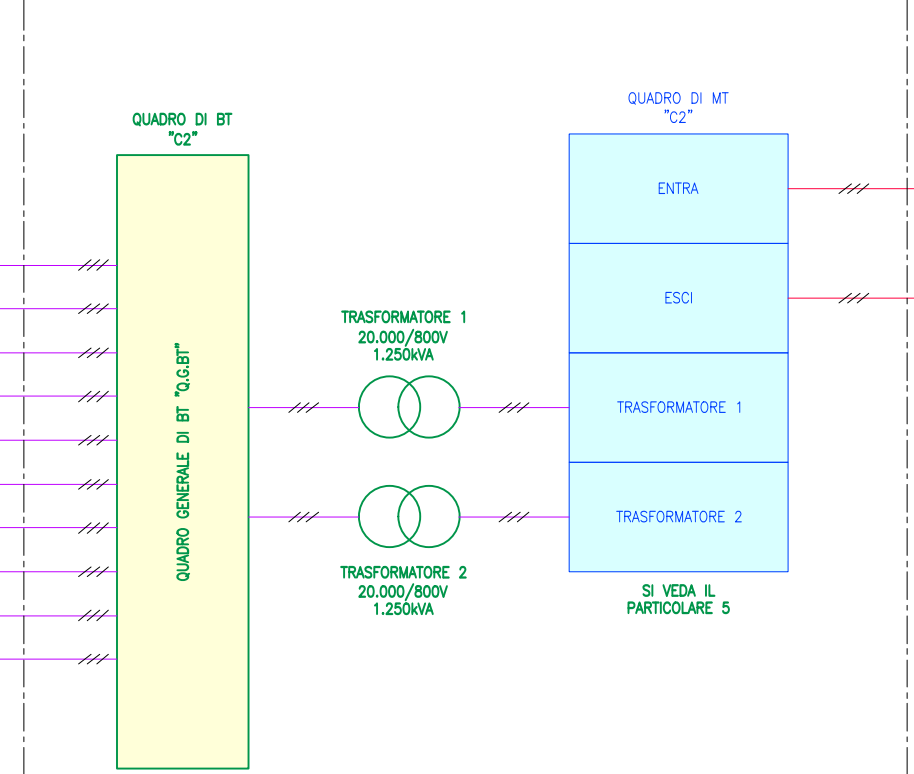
QUADRO DI BT
"C2"

QUADRO GENERALE DI BT "Q.G.BT"

TRASFORMATORE 1
20.000/800V
1.250kVA

TRASFORMATORE 2
20.000/800V
1.250kVA

QUADRO DI MT
"C2"

ENTRA

ESCI

TRASFORMATORE 1

TRASFORMATORE 2

SI VEDA IL
PARTICOLARE 5